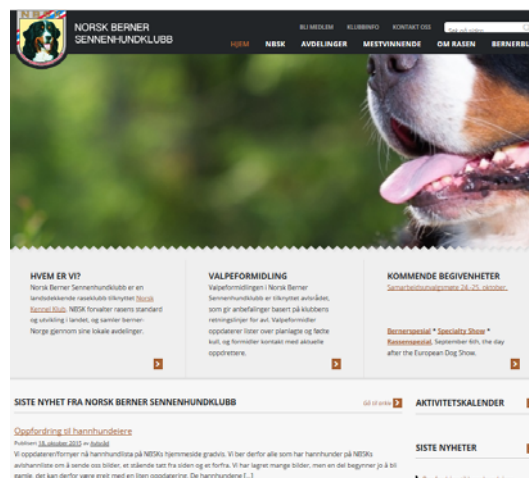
NORSK BERNER SENNENHUNDKLUBB

BLI MEDLEM KLUBBINFO KONTAKT OSS Søk på siden

HJEM NBSK AVDELINGER MESTVINNENDE OM RASEN BERNERBL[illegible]

HVEM ER VI?

Norsk Berner Sennenhundklubb er en landsdekkende raseklubb tilknyttet Norsk Kennel Klub. NBSK forvalter rasens standard og utvikling i landet, og samler bernerNorge gjennom sine lokale avdelinger.

VALPEFORMIDLING

Valpeformidlingen i Norsk Berner Sennenhundklubb er tilknyttet avlsrådet, som gir anbefalinger basert på klubbens retningslinjer for avl. Valpeformidler oppdaterer lister over planlagte og fødte kull, og formidler kontakt med aktuelle oppdrettere.

KOMMENDE BEGIVENHETER

Samarbeidsmøte 24.-25. oktober

Bernerspesial * Specialty Show * Rasesenspesial, September 6th, the day after the European Dog Show.

SISTE NYHET FRA NORSK BERNER SENNENHUNDKLUBB

Gå til arkiv

Oppfordring til hannhundeiere

Publisert 18. oktober 2013 av Avlsråd

Vi oppdaterer/fornyer nå hannhundlista på NBSKs hjemmeside gradvis. Vi ber derfor alle som har hannhunder på NBSKs avlshannliste om å sende oss bilder, et stående tatt fra siden og en forfra. Vi har lagret mange bilder, men en del begynner jo å bli gamle, det kan derfor være greit med en liten oppdatering. De hannhundene [...]

AKTIVITETSKALENDER

SISTE NYHETER